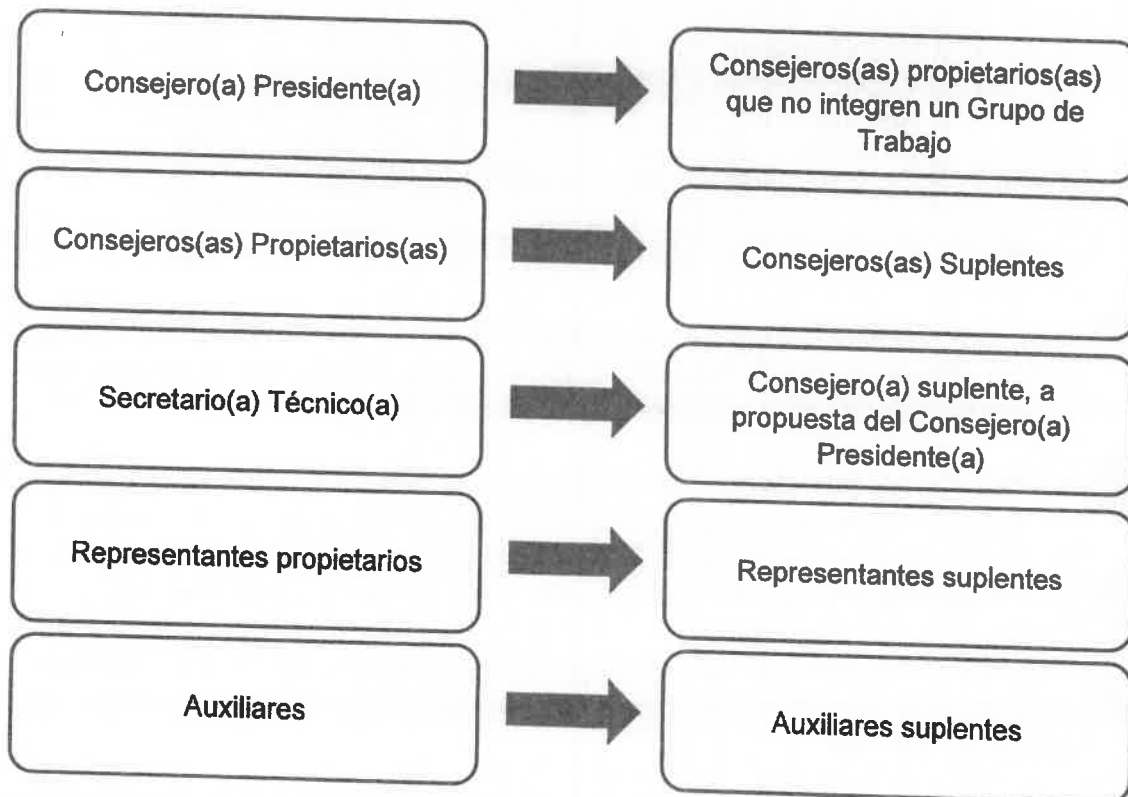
Consejero(a) Presidente(a)

Consejeros(as) propietarios(as) que no integren un Grupo de Trabajo

Consejeros(as) Propietarios(as)

Consejeros(as) Suplentes

Secretario(a) Técnico(a)

Consejero(a) suplente, a propuesta del Consejero(a) Presidente(a)

Representantes propietarios

Representantes suplentes

Auxiliares

Auxiliares suplentes